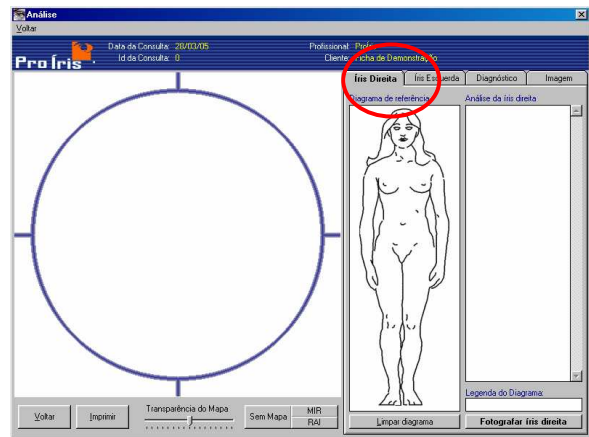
Análise

Voltar

Pro Íris

Data da Consulta: 28/03/05
Id da Consulta: 0

Profissional: Prof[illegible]
Cliente: Ficha de Demonstração

Íris Direita | Íris Esquerda | Diagnóstico | Imagem

Diagrama de referência

Análise da íris direita

Legenda do Diagrama:

Limpar diagrama

Fotografar íris direita

Voltar

Imprimir

Transparência do Mapa

Sem Mapa

MIR

RAI